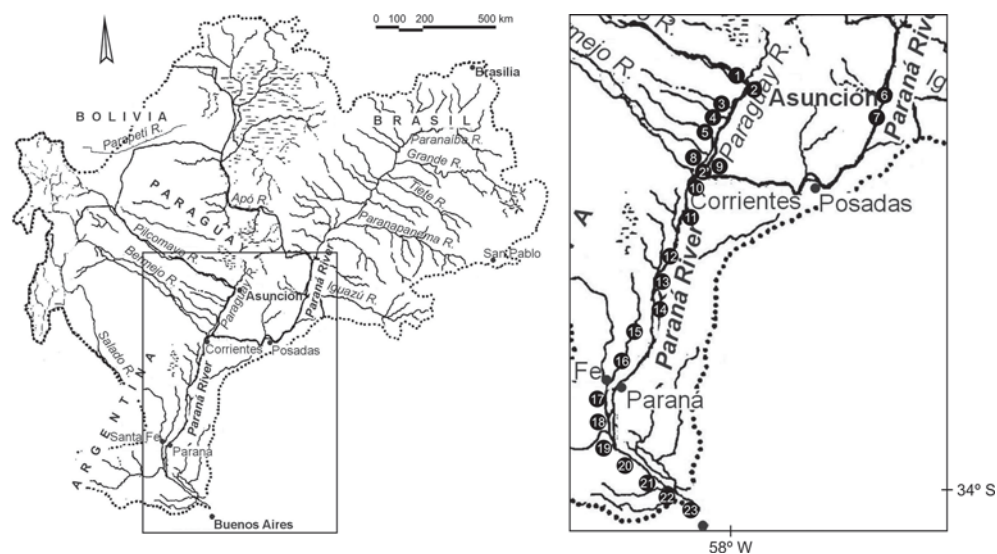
0 100 200 500 km

Brasilia
BOLIVIA
BRASIL
Parapetí R.
Paranaíba R.
Grande R.
PARAGUAY
Apa R.
Tiete R.
Paranapanema R.
Pilcomayo R.
San Pablo
Bermejo R.
Paraná River
Asunción
Iguazú R.
Paraguay R.
Salado R.
Corrientes
Posadas
ARGENTINA
Paraná River
Santa Fe
Paraná
Buenos Aires

Bermejo R.
Paraguay R.
Paraná River
Ig
1
2
3
4
5
6
7
8
2
9
Asunción
10
Corrientes
Posadas
11
A
12
13
14
Paraná River
15
16
Fe
Paraná
17
18
19
20
21
22
23
34º S
58º W